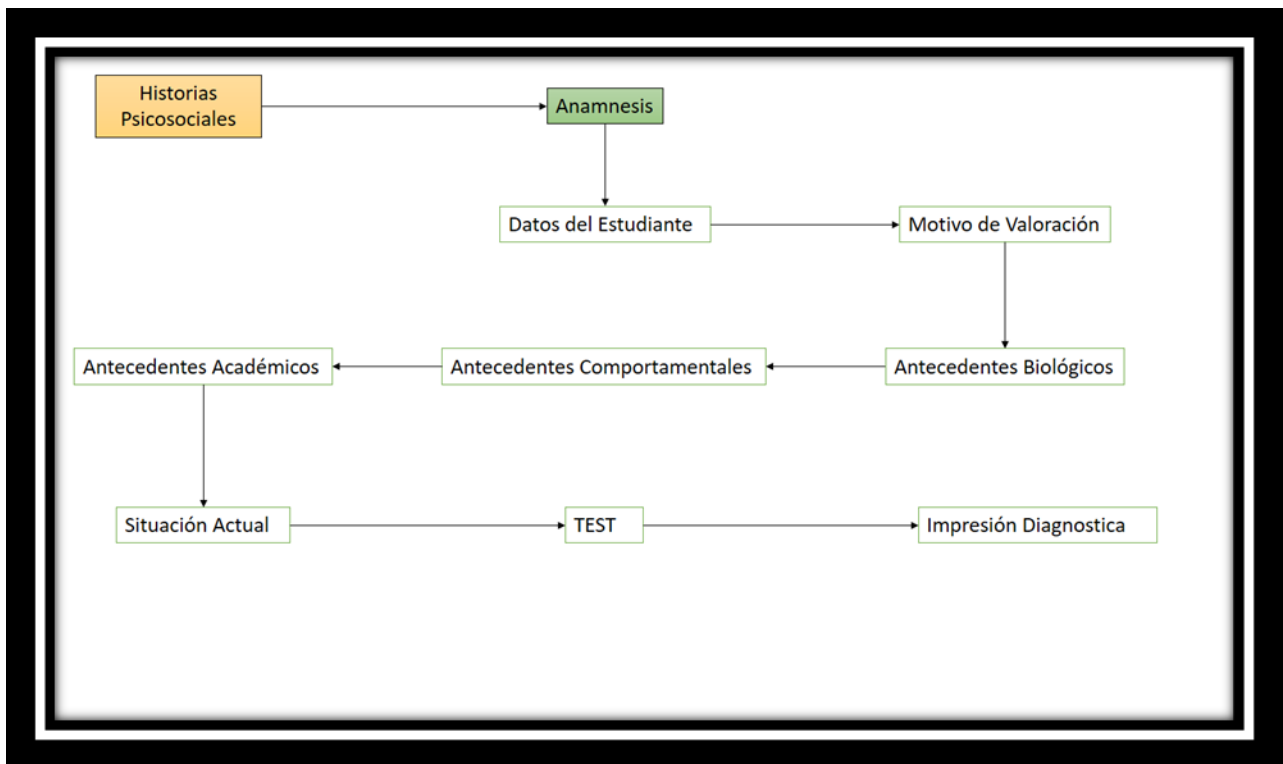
Historias Psicosociales

Anamnesis

Datos del Estudiante

Motivo de Valoración

Antecedentes Biológicos

Antecedentes Comportamentales

Antecedentes Académicos

Situación Actual

TEST

Impresión Diagnostica